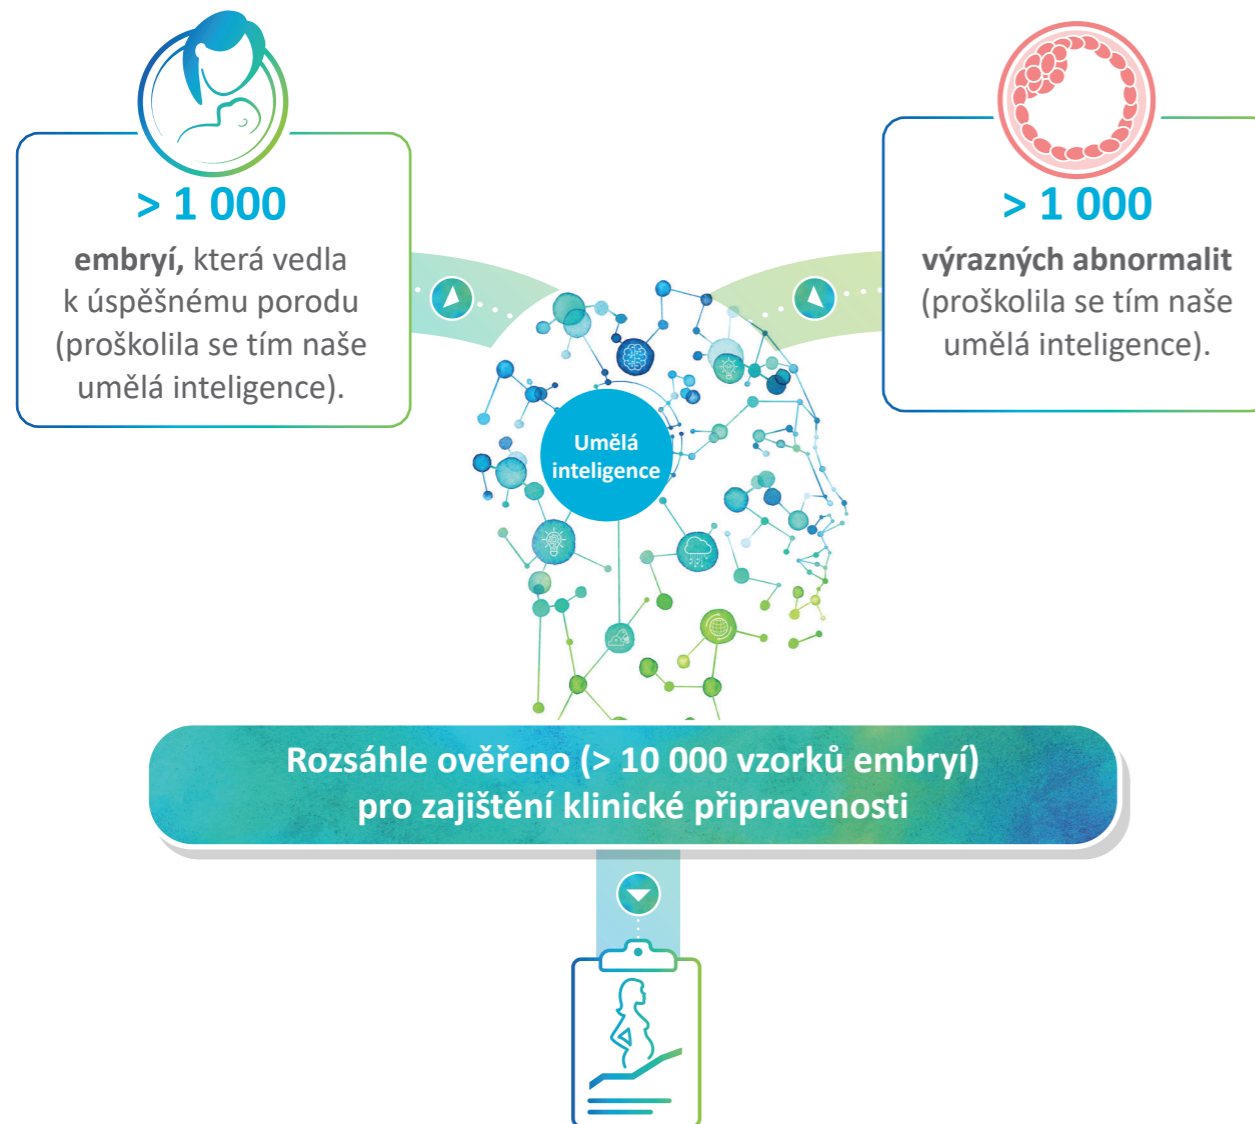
> 1 000

**embryí,** která vedla k úspěšnému porodu (proškolila se tím naše umělá inteligence).

> 1 000

**výrazných abnormalit** (proškolila se tím naše umělá inteligence).

Umělá inteligence

Rozsáhle ověřeno (> 10 000 vzorků embryí) pro zajištění klinické připravenosti